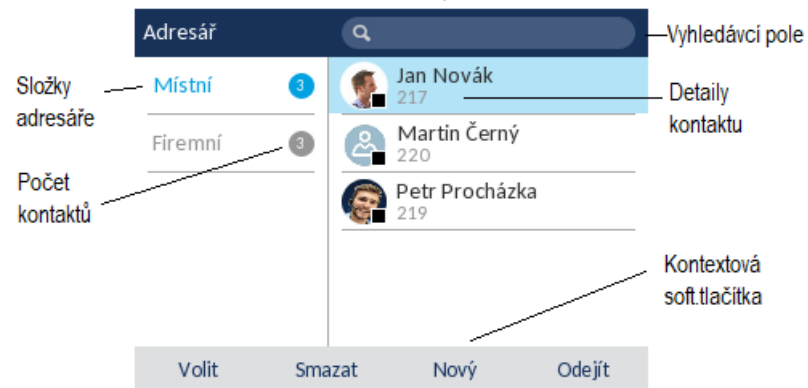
Adresář

Vyhledávcí pole

Složky adresáře

Místní 3

Firemní 3

Počet kontaktů

Jan Novák
217

Detaily kontaktu

Martin Černý
220

Petr Procházka
219

Kontextová soft.tlačítka

Volit Smazat Nový Odejít